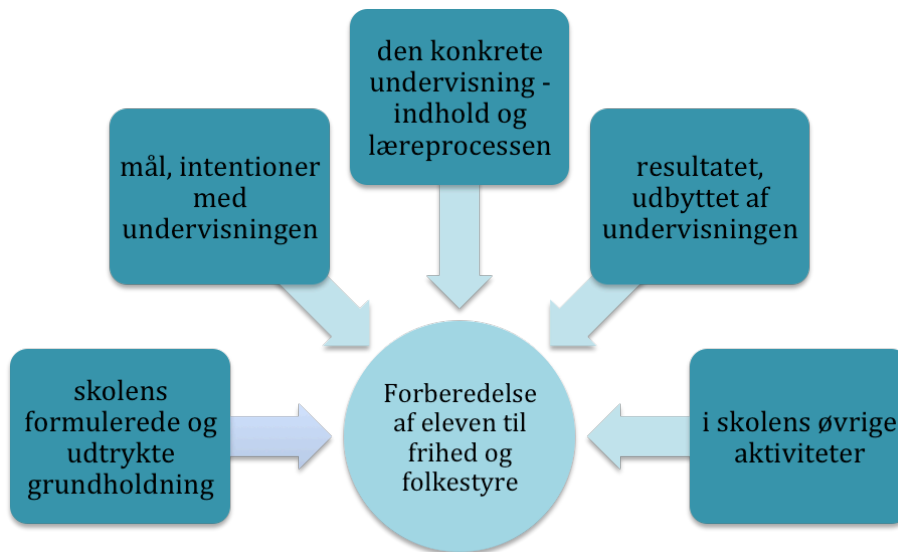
den konkrete undervisning - indhold og læreprocessen

mål, intentioner med undervisningen

resultatet, udbyttet af undervisningen

skolens formulerede og udtrykte grundholdning

Forberedelse af eleven til frihed og folkestyre

i skolens øvrige aktiviteter